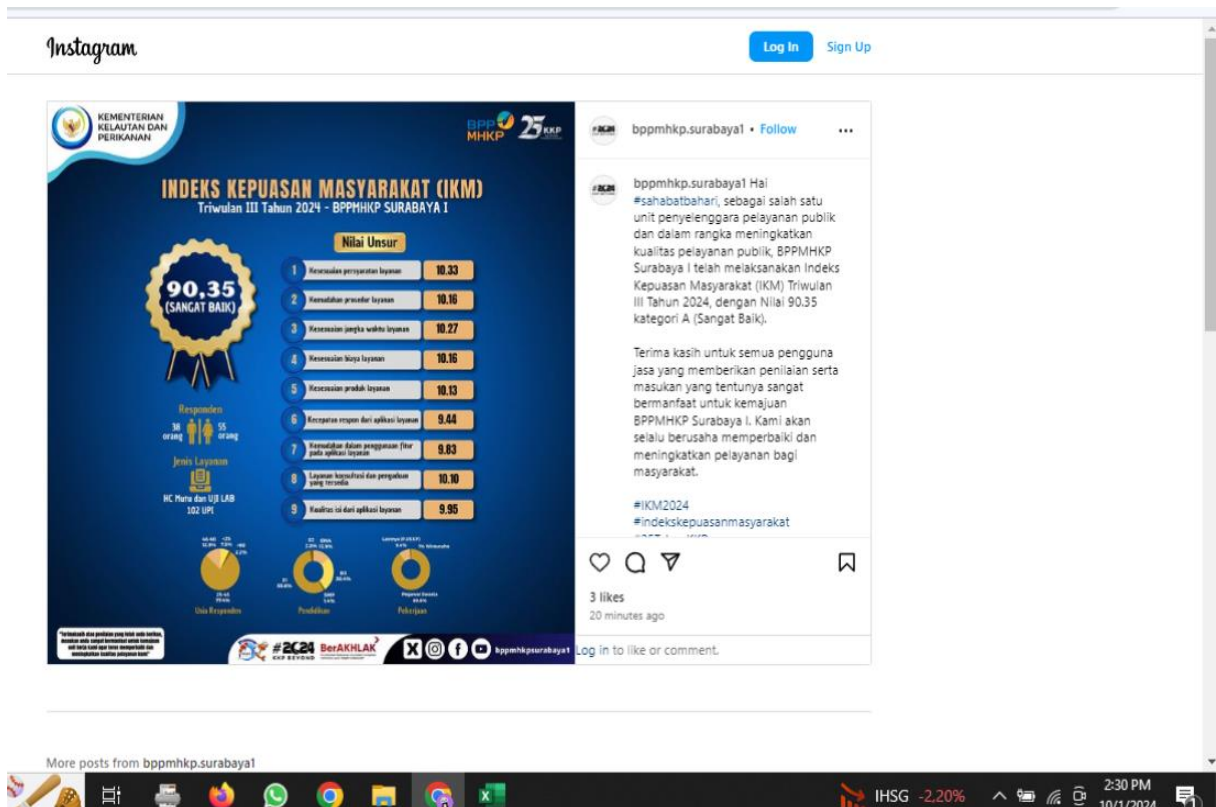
Instagram

Log In Sign Up

KEMENTERIAN KELAUTAN DAN PERIKANAN

BPPMHKP 25 KKP

INDEKS KEPUASAN MASYARAKAT (IKM)
Triwulan III Tahun 2024 - BPPMHKP SURABAYA I

90,35 (SANGAT BAIK)

Nilai Unsur

| | | |
|---|---|---|
| 1 | Kesesuaian persyaratan layanan | 10.33 |
| 2 | Kemudahan prosedur layanan | 10.16 |
| 3 | Kesesuaian jangka waktu layanan | 10.27 |
| 4 | Kesesuaian biaya layanan | 10.16 |
| 5 | Kesesuaian produk layanan | 10.13 |
| 6 | Kecepatan respon dari aplikasi layanan | 9.44 |
| 7 | Kemudahan dalam penggunaan fitur pada aplikasi layanan | 9.83 |
| 8 | Layanan konsultasi dan pengaduan yang tersedia | 10.10 |
| 9 | Kualitas isi dari aplikasi layanan | 9.95 |

Responden
38 orang 55 orang

Jenis Layanan
HC Mutu dan UJI LAB 102 UPI

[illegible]

Usia Responden Pendidikan Pekerjaan

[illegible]

#2024 BerAKHLAK bppmhkpsurabaya1

bppmhkp.surabaya1 • Follow ...

bppmhkp.surabaya1 Hai #sahabatbahari, sebagai salah satu unit penyelenggara pelayanan publik dan dalam rangka meningkatkan kualitas pelayanan publik, BPPMHKP Surabaya I telah melaksanakan Indeks Kepuasan Masyarakat (IKM) Triwulan III Tahun 2024, dengan Nilai 90.35 kategori A (Sangat Baik).

Terima kasih untuk semua pengguna jasa yang memberikan penilaian serta masukan yang tentunya sangat bermanfaat untuk kemajuan BPPMHKP Surabaya I. Kami akan selalu berusaha memperbaiki dan meningkatkan pelayanan bagi masyarakat.

#IKM2024
#indekskepuasanmasyarakat
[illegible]

3 likes
20 minutes ago

Log in to like or comment.

More posts from bppmhkp.surabaya1

IHSG -2,20% 2:30 PM 10/1/2024